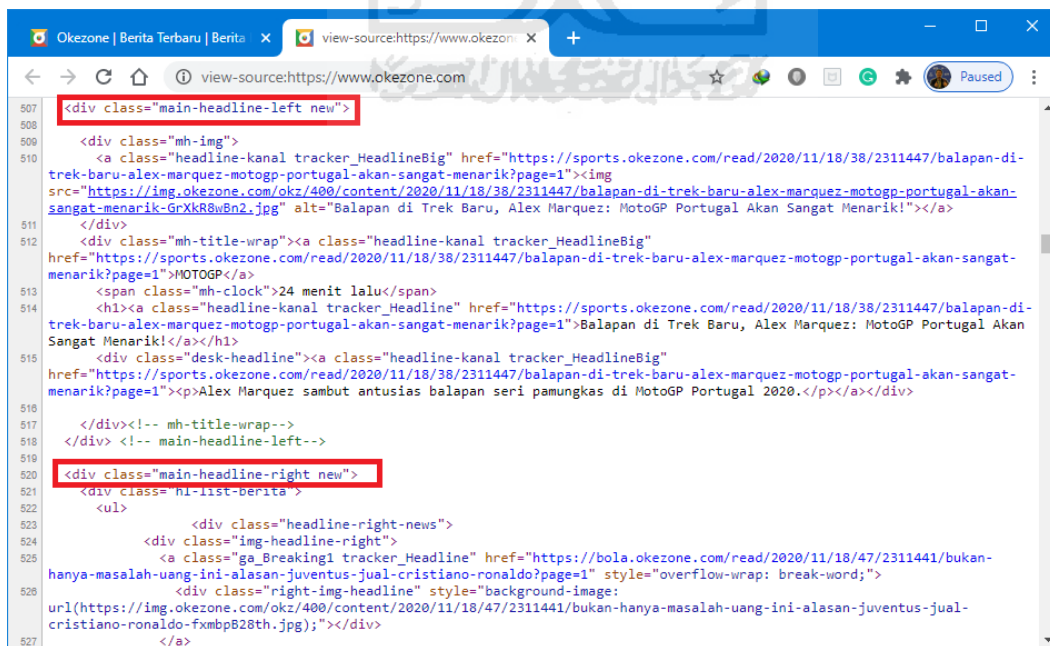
Okezone | Berita Terbaru | Berita ×
view-source:https://www.okezo ×
+

view-source:https://www.okezone.com

Paused

507 <div class="main-headline-left new">
508
509 <div class="mh-img">
510 <a class="headline-kanal tracker_HeadlineBig" href="https://sports.okezone.com/read/2020/11/18/38/2311447/balapan-di-trek-baru-alex-marquez-motogp-portugal-akan-sangat-menarik?page=1"><img src="https://img.okezone.com/okz/400/content/2020/11/18/38/2311447/balapan-di-trek-baru-alex-marquez-motogp-portugal-akan-sangat-menarik-GrXkR8wBn2.jpg" alt="Balapan di Trek Baru, Alex Marquez: MotoGP Portugal Akan Sangat Menarik!"></a>
511 </div>
512 <div class="mh-title-wrap"><a class="headline-kanal tracker_HeadlineBig" href="https://sports.okezone.com/read/2020/11/18/38/2311447/balapan-di-trek-baru-alex-marquez-motogp-portugal-akan-sangat-menarik?page=1">MOTOGP</a>
513 <span class="mh-clock">24 menit lalu</span>
514 <h1><a class="headline-kanal tracker_Headline" href="https://sports.okezone.com/read/2020/11/18/38/2311447/balapan-di-trek-baru-alex-marquez-motogp-portugal-akan-sangat-menarik?page=1">Balapan di Trek Baru, Alex Marquez: MotoGP Portugal Akan Sangat Menarik!</a></h1>
515 <div class="desk-headline"><a class="headline-kanal tracker_HeadlineBig" href="https://sports.okezone.com/read/2020/11/18/38/2311447/balapan-di-trek-baru-alex-marquez-motogp-portugal-akan-sangat-menarik?page=1"><p>Alex Marquez sambut antusias balapan seri pamungkas di MotoGP Portugal 2020.</p></a></div>
516
517 </div><!-- mh-title-wrap-->
518 </div> <!-- main-headline-left-->
519
520 <div class="main-headline-right new">
521 <div class="hl-list-berita">
522 <ul>
523 <div class="headline-right-news">
524 <div class="img-headline-right">
525 <a class="ga_Breaking1 tracker_Headline" href="https://bola.okezone.com/read/2020/11/18/47/2311441/bukan-hanya-masalah-uang-ini-alasan-juventus-jual-cristiano-ronaldo?page=1" style="overflow-wrap: break-word;">
526 <div class="right-img-headline" style="background-image: url(https://img.okezone.com/okz/400/content/2020/11/18/47/2311441/bukan-hanya-masalah-uang-ini-alasan-juventus-jual-cristiano-ronaldo-fxmbpB28th.jpg);"></div>
527 </a>